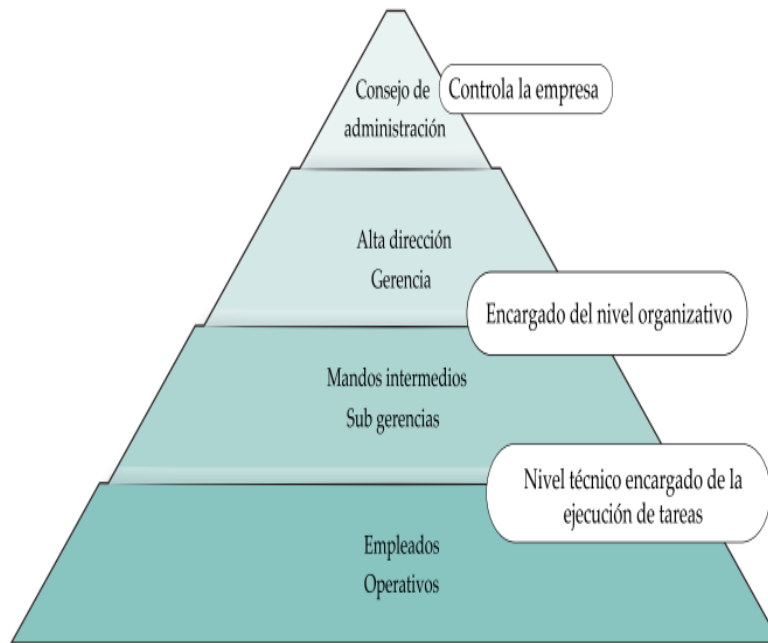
Consejo de administración

Controla la empresa

Alta dirección
Gerencia

Encargado del nivel organizativo

Mandos intermedios
Sub gerencias

Nivel técnico encargado de la ejecución de tareas

Empleados
Operativos